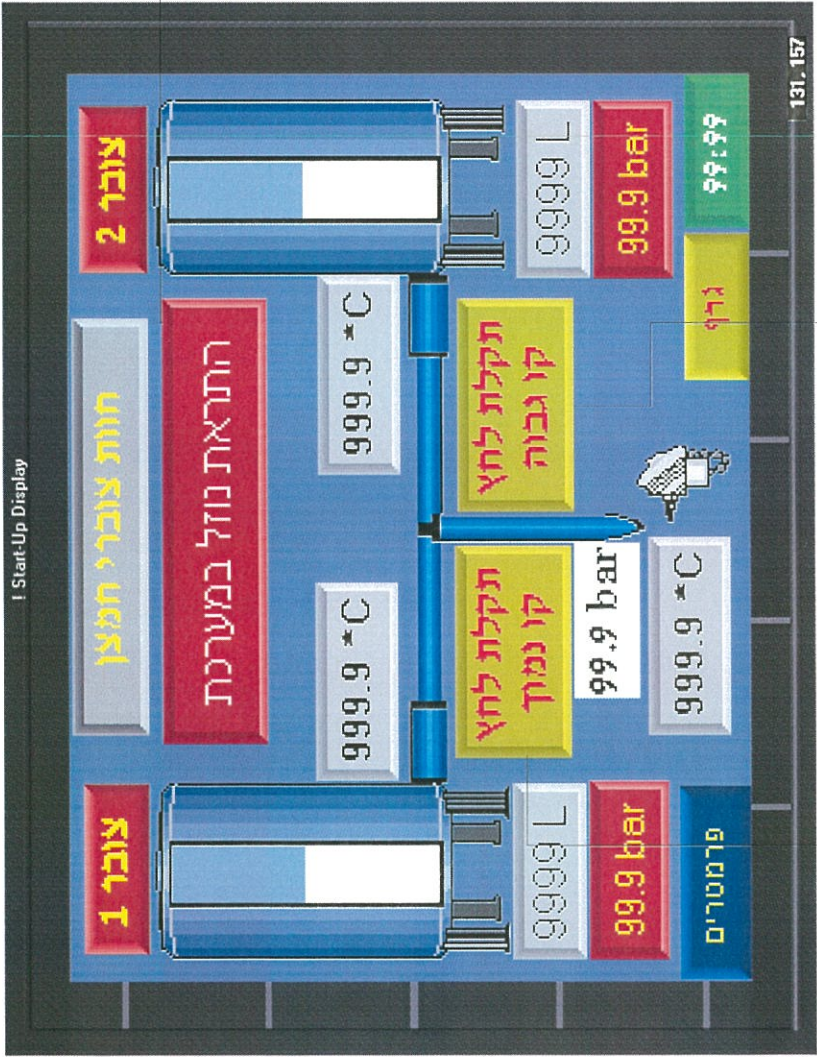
! Start-Up Display

131. 157

חוות צוברי חמצן

צובר 2

צובר 1

התראת נוזל במערכת

999.9 *C

999.9 *C

9999 L

99.9 bar

99:99

גרף

תקלת לחץ קו גבוה

תקלת לחץ קו נמוך

99.9 bar

999.9 *C

9999 L

99.9 bar

פרמטרים